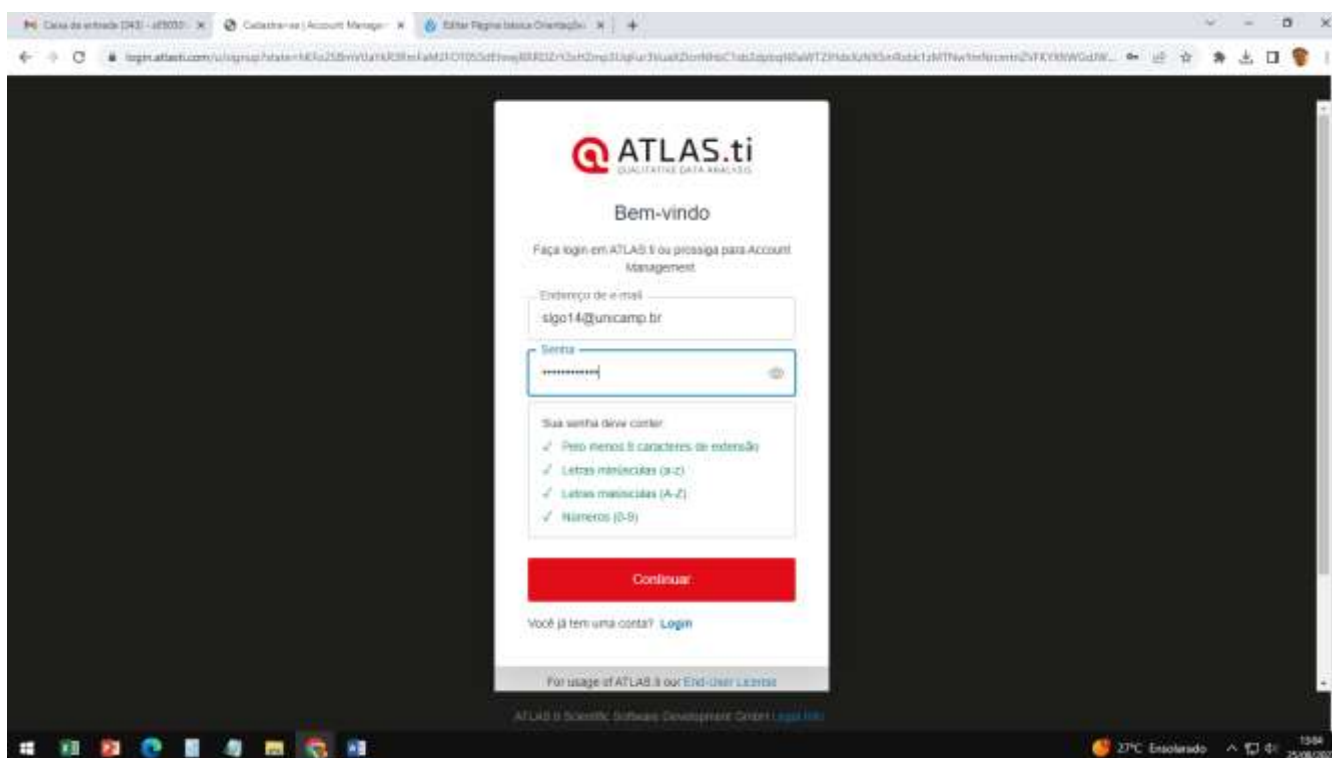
Caixa de entrada (343) - sl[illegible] ×
Cadastrar-se | Account Manage ×
Editar Página básica Orientação ×
+

login.atlasti.com/u/signup?state=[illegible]

ATLAS.ti
QUALITATIVE DATA ANALYSIS

Bem-vindo

Faça login em ATLAS.ti ou prossiga para Account Management

Endereço de e-mail
slgo14@unicamp.br

Senha
••••••••••••

Sua senha deve conter:
✓ Pelo menos 8 caracteres de extensão
✓ Letras minúsculas (a-z)
✓ Letras maiúsculas (A-Z)
✓ Números (0-9)

Continuar

Você já tem uma conta? Login

For usage of ATLAS.ti our End-User License

ATLAS.ti Scientific Software Development GmbH Legal Info

27°C Ensolarado
13:04
25/08/202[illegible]